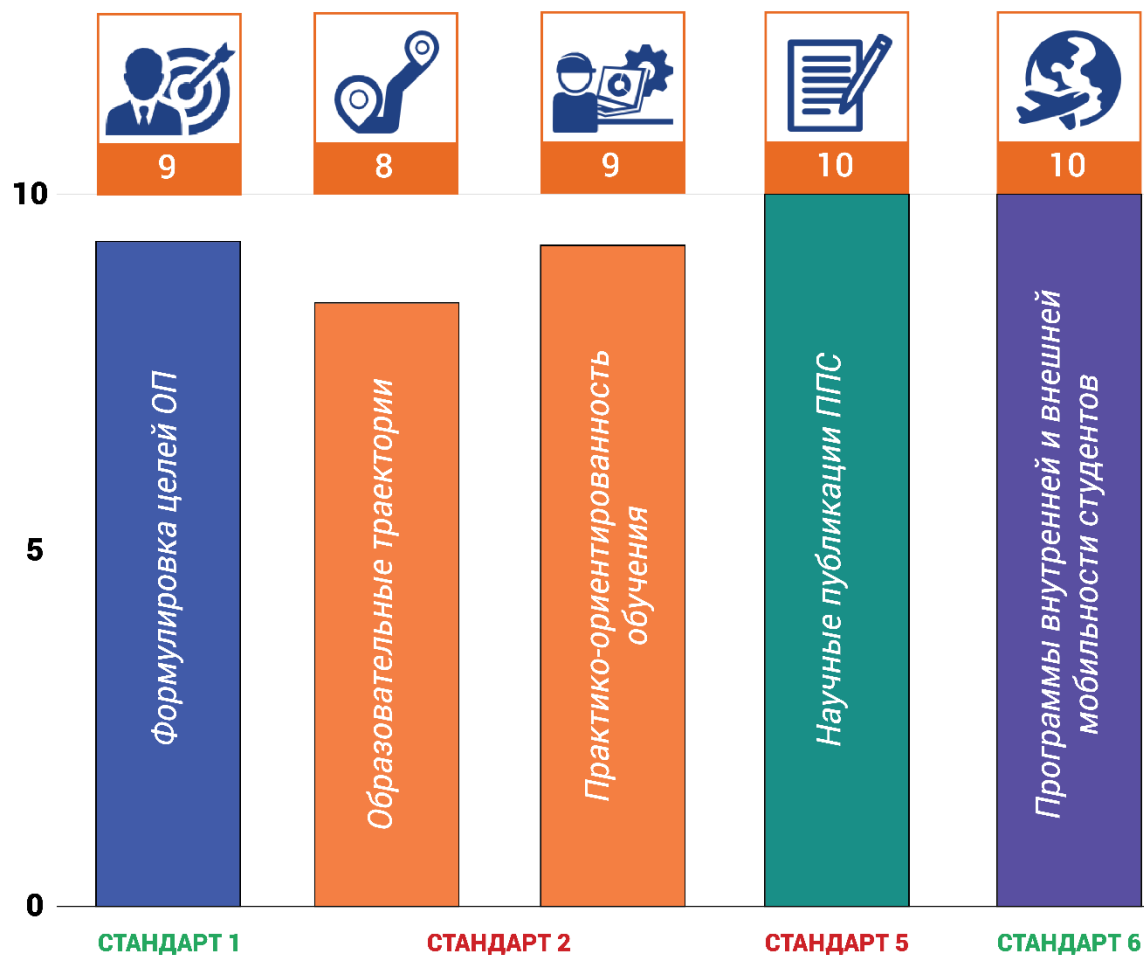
9
8
9
10
10

10
5
0

Формулировка целей ОП

Образовательные траектории

Практико-ориентированность обучения

Научные публикации ППС

Программы внутренней и внешней мобильности студентов

СТАНДАРТ 1
СТАНДАРТ 2
СТАНДАРТ 5
СТАНДАРТ 6